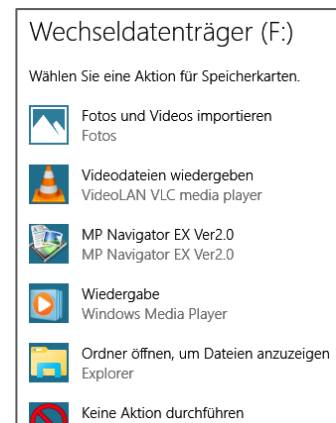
Wechseldatenträger (F:)

Wählen Sie eine Aktion für Speicherkarten.

Fotos und Videos importieren
Fotos

Videodateien wiedergeben
VideoLAN VLC media player

MP Navigator EX Ver2.0
MP Navigator EX Ver2.0

Wiedergabe
Windows Media Player

Ordner öffnen, um Dateien anzuzeigen
Explorer

Keine Aktion durchführen